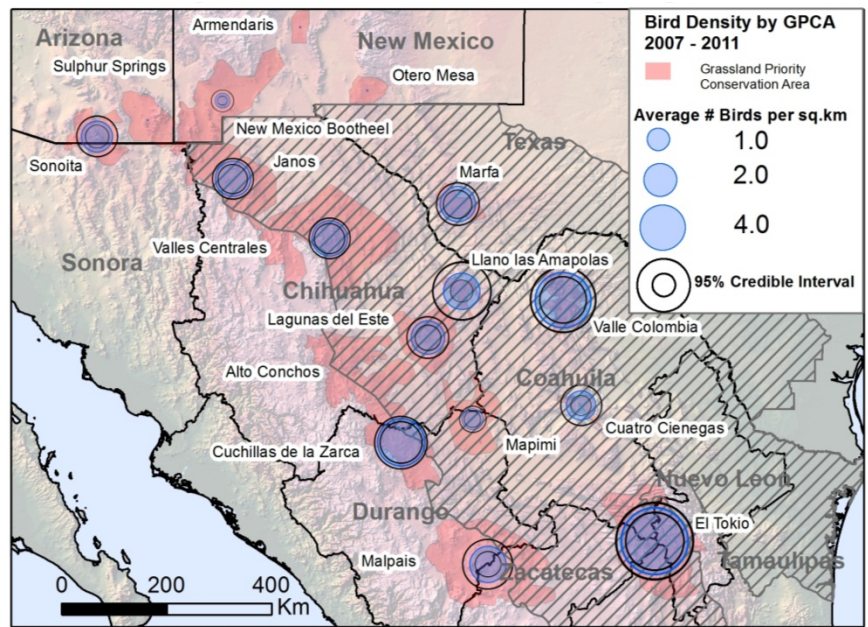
Arizona
Armendaris
New Mexico
Sulphur Springs
Otero Mesa
New Mexico Bootheel
Sonoita
Janos
Texas
Marfa
Valles Centrales
Sonora
Llano las Amapolas
Chihuahua
Lagunas del Este
Valle Colombia
Alto Conchos
Coahuila
Cuatro Cienegas
Mapimi
Cuchillas de la Zarca
Nuevo Leon
Durango
El Tokio
Malpais
Zacatecas
Tamaulipas
0 200 400 Km

Bird Density by GPCA 2007 - 2011
Grassland Priority Conservation Area
Average # Birds per sq.km
1.0
2.0
4.0
95% Credible Interval